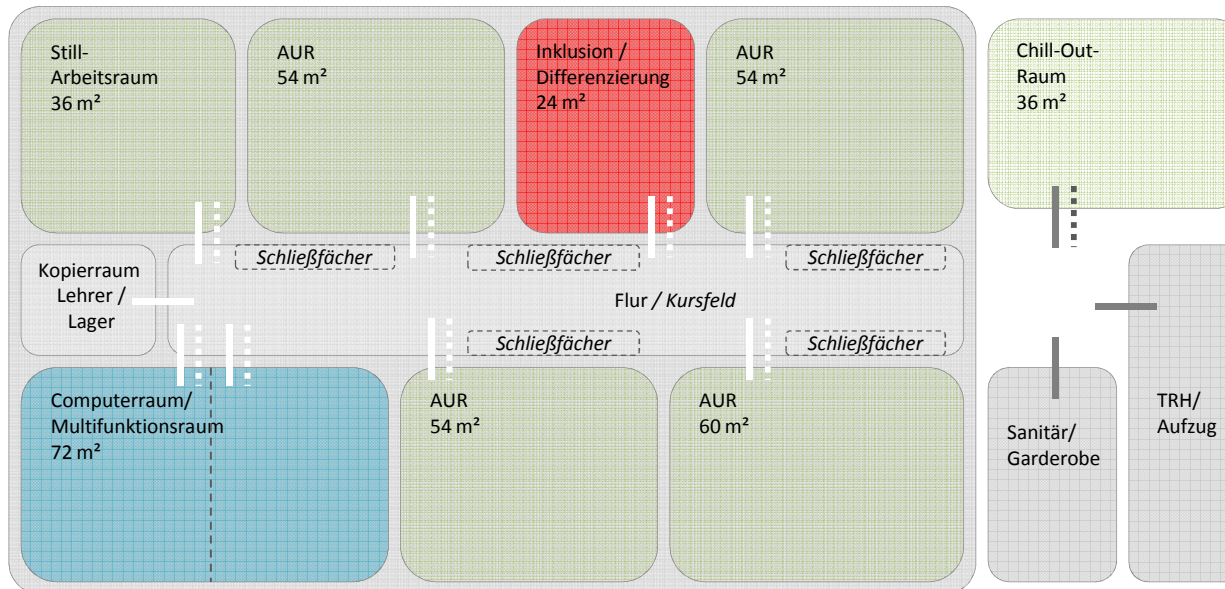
Still-Arbeitsraum
36 m²

AUR
54 m²

Inklusion / Differenzierung
24 m²

AUR
54 m²

Chill-Out-Raum
36 m²

Kopierraum Lehrer / Lager

*Schließfächer*

*Schließfächer*

*Schließfächer*

Flur / *Kursfeld*

*Schließfächer*

*Schließfächer*

Computerraum/ Multifunktionsraum
72 m²

AUR
54 m²

AUR
60 m²

Sanitär/ Garderobe

TRH/ Aufzug